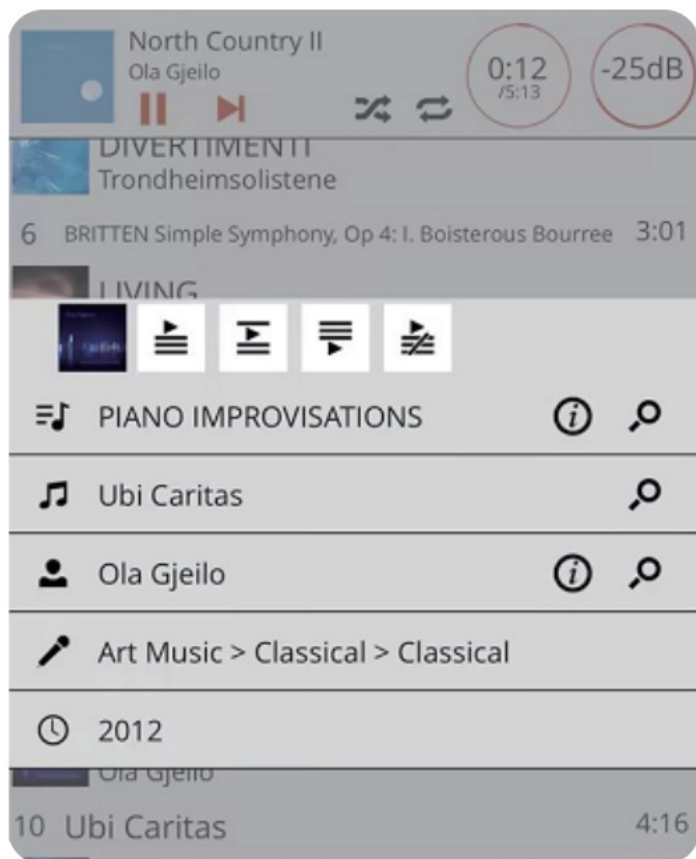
North Country II
Ola Gjeilo
0:12
/5:13
-25dB

DIVERTIMENTI
Trondheimsolistene

6 BRITTEN Simple Symphony, Op 4: I. Boisterous Bourree 3:01

LIVING

PIANO IMPROVISATIONS

Ubi Caritas

Ola Gjeilo

Art Music > Classical > Classical

2012

Ola Gjeilo

10 Ubi Caritas 4:16